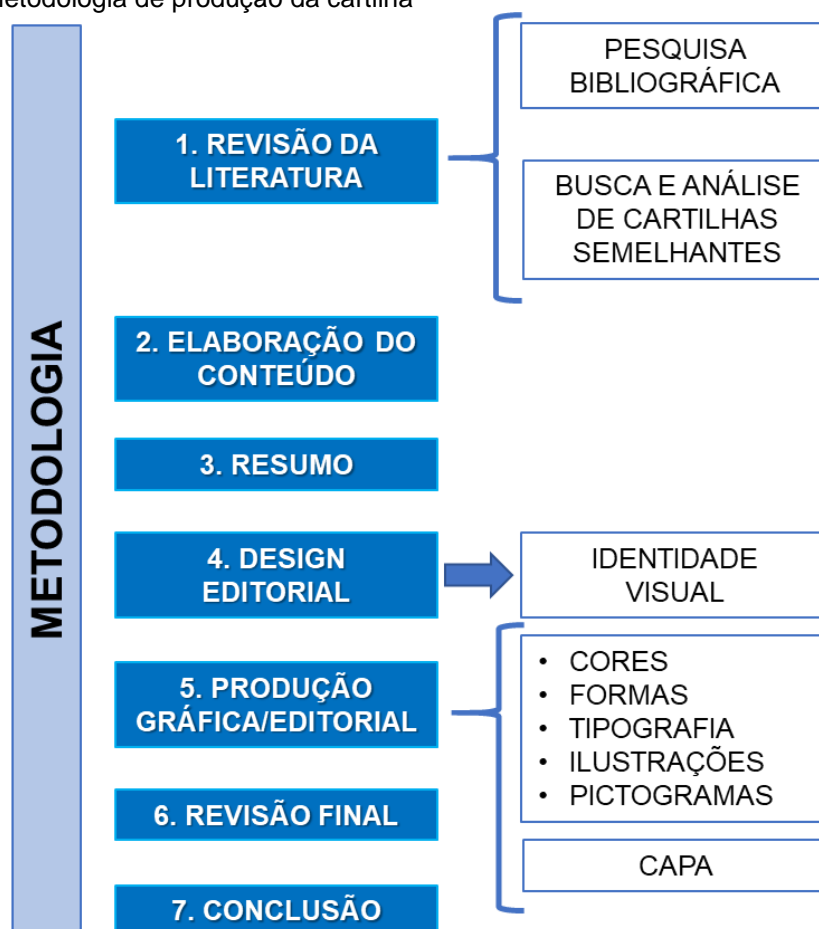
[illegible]etodologia de produção da cartilha

METODOLOGIA

1. REVISÃO DA LITERATURA

PESQUISA BIBLIOGRÁFICA

BUSCA E ANÁLISE DE CARTILHAS SEMELHANTES

2. ELABORAÇÃO DO CONTEÚDO

3. RESUMO

4. DESIGN EDITORIAL

IDENTIDADE VISUAL

5. PRODUÇÃO GRÁFICA/EDITORIAL

- CORES
- FORMAS
- TIPOGRAFIA
- ILUSTRAÇÕES
- PICTOGRAMAS

CAPA

6. REVISÃO FINAL

7. CONCLUSÃO